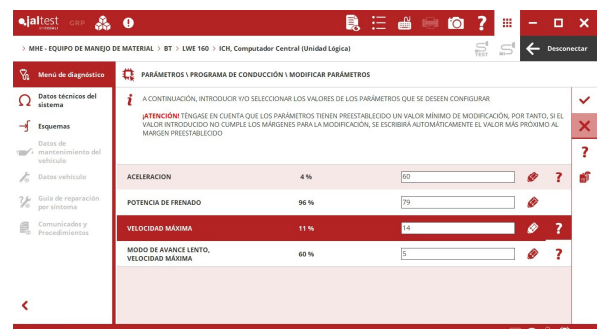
Jaltest CGP

> MHE - EQUIPO DE MANEJO DE MATERIAL > BT > LWE 160 > ICH, Computador Central (Unidad Lógica)

TEST

Desconectar

Menú de diagnóstico

Datos técnicos del sistema

Esquemas

Datos de mantenimiento del vehículo

Datos vehículo

Guía de reparación por síntoma

Comunicados y Procedimientos

PARÁMETROS \ PROGRAMA DE CONDUCCIÓN \ MODIFICAR PARÁMETROS

A CONTINUACIÓN, INTRODUCIR Y/O SELECCIONAR LOS VALORES DE LOS PARÁMETROS QUE SE DESEEN CONFIGURAR

¡ATENCIÓN! TÉNGASE EN CUENTA QUE LOS PARÁMETROS TIENEN PREESTABLECIDO UN VALOR MÍNIMO DE MODIFICACIÓN, POR TANTO, SI EL VALOR INTRODUCIDO NO CUMPLE LOS MÁRGENES PARA LA MODIFICACIÓN, SE ESCRIBIRÁ AUTOMÁTICAMENTE EL VALOR MÁS PRÓXIMO AL MARGEN PREESTABLECIDO

| | | | | |
|---|---|---|---|---|
| ACELERACION | 4 % | 60 | | ? |
| POTENCIA DE FRENADO | 96 % | 79 | | |
| VELOCIDAD MÁXIMA | 11 % | 14 | | ? |
| MODO DE AVANCE LENTO, VELOCIDAD MÁXIMA | 60 % | 5 | | ? |

?